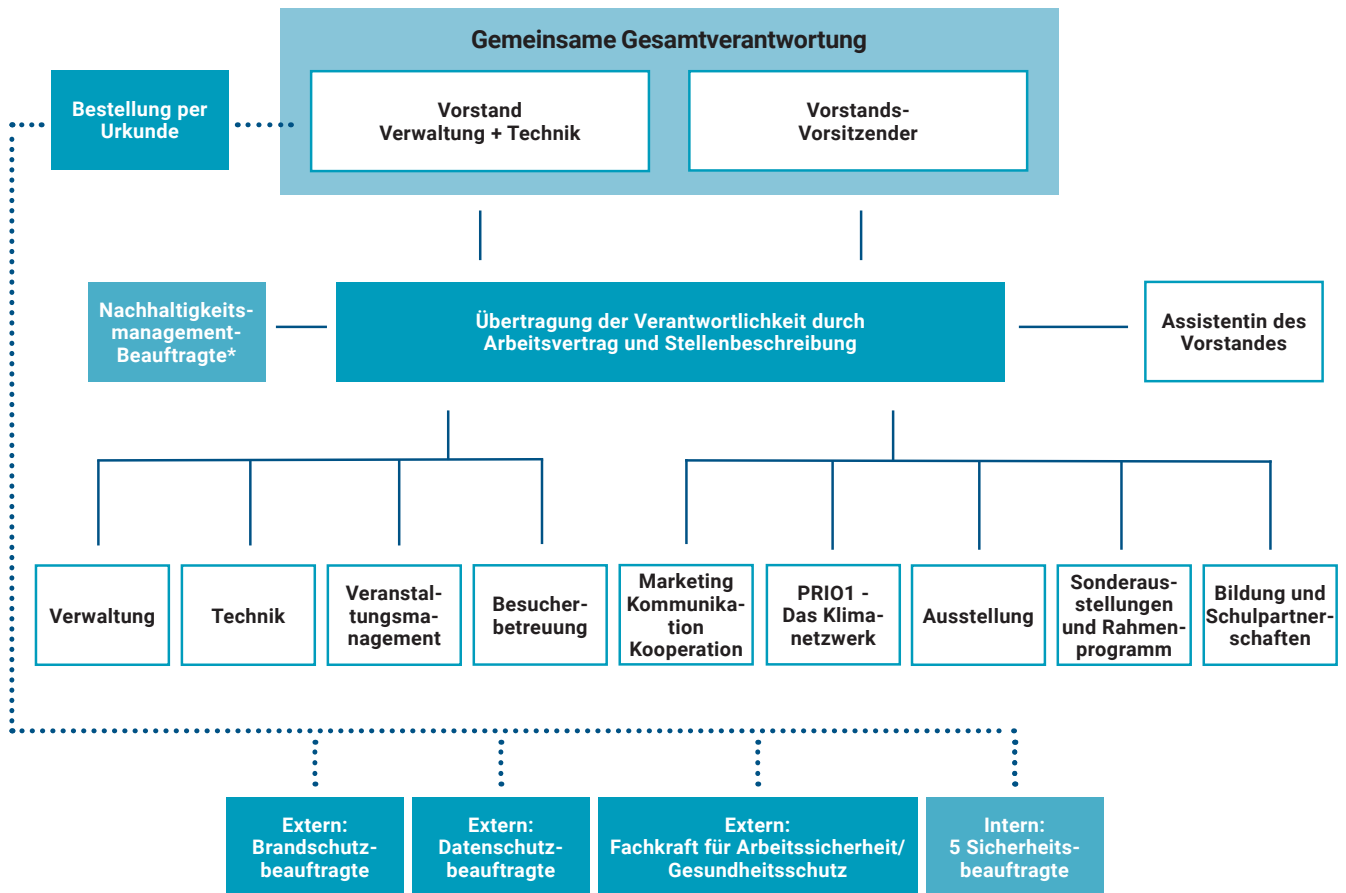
Gemeinsame Gesamtverantwortung

Bestellung per Urkunde

Vorstand Verwaltung + Technik

Vorstands-Vorsitzender

Nachhaltigkeitsmanagement-Beauftragte*

Übertragung der Verantwortlichkeit durch Arbeitsvertrag und Stellenbeschreibung

Assistentin des Vorstandes

Verwaltung

Technik

Veranstaltungsmanagement

Besucherbetreuung

Marketing Kommunikation Kooperation

PRIO1 - Das Klimanetzwerk

Ausstellung

Sonderausstellungen und Rahmenprogramm

Bildung und Schulpartnerschaften

Extern: Brandschutzbeauftragte

Extern: Datenschutzbeauftragte

Extern: Fachkraft für Arbeitssicherheit/ Gesundheitsschutz

Intern: 5 Sicherheitsbeauftragte